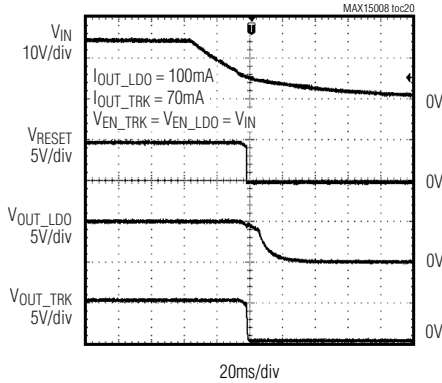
MAX15008 toc20

$V_{IN}$
10V/div

$I_{OUT\_LDO} = 100mA$
$I_{OUT\_TRK} = 70mA$
$V_{EN\_TRK} = V_{EN\_LDO} = V_{IN}$

0V

$V_{RESET}$
5V/div

0V

$V_{OUT\_LDO}$
5V/div

0V

$V_{OUT\_TRK}$
5V/div

0V

20ms/div